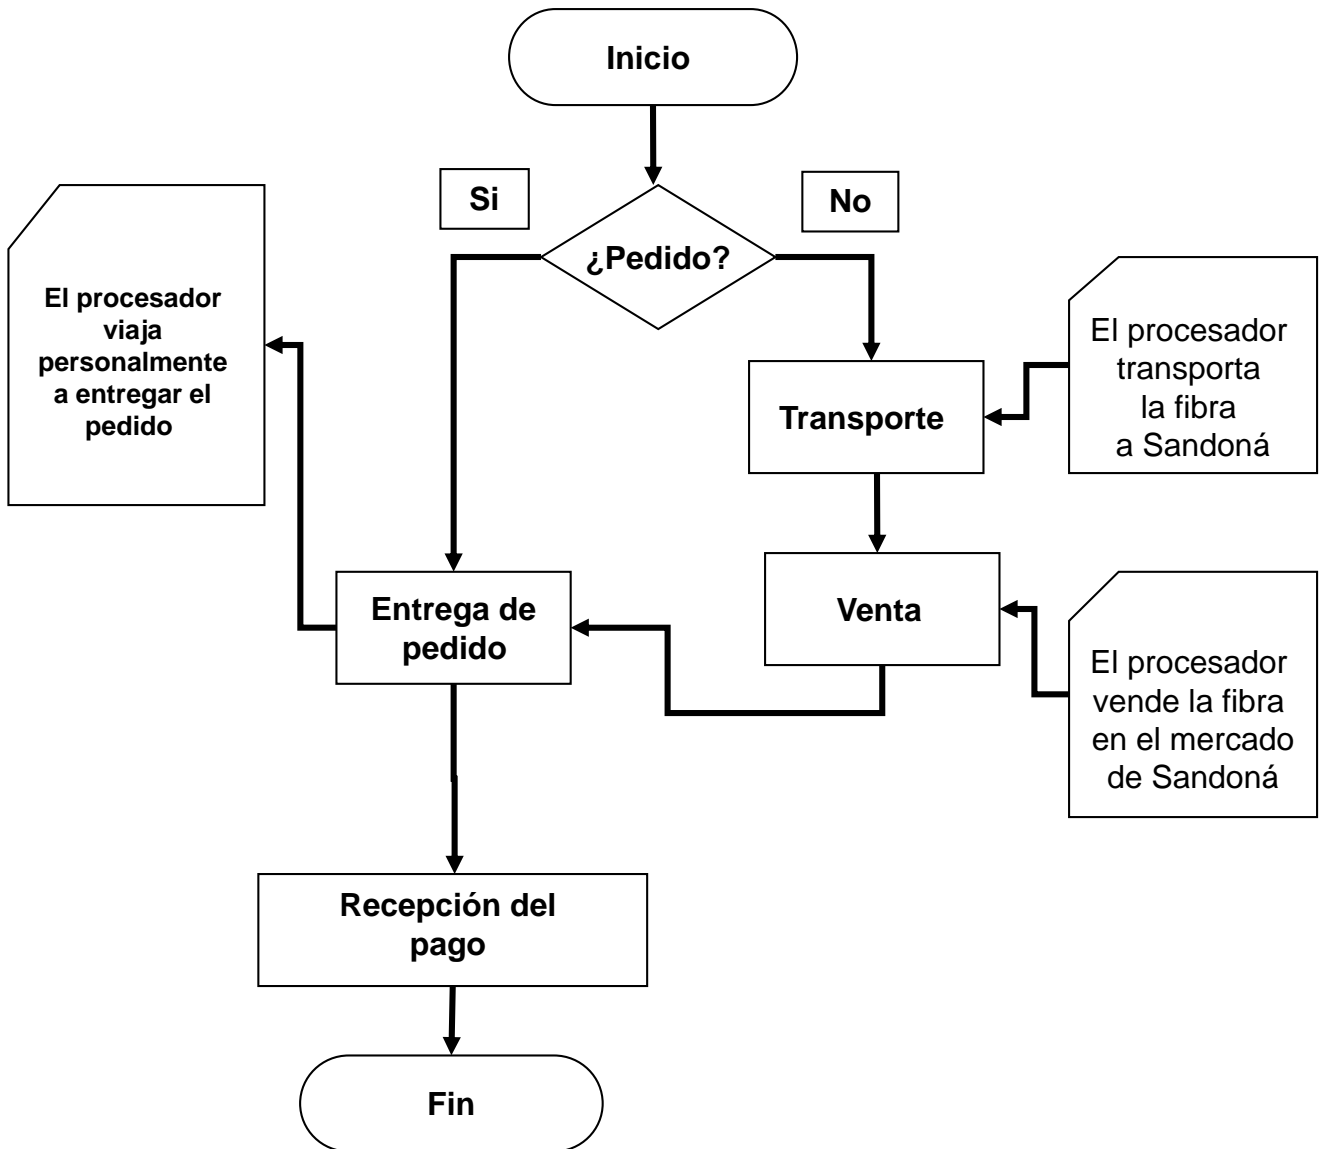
Inicio

Si

¿Pedido?

No

El procesador viaja personalmente a entregar el pedido

Transporte

El procesador transporta la fibra a Sandoná

Entrega de pedido

Venta

El procesador vende la fibra en el mercado de Sandoná

Recepción del pago

Fin